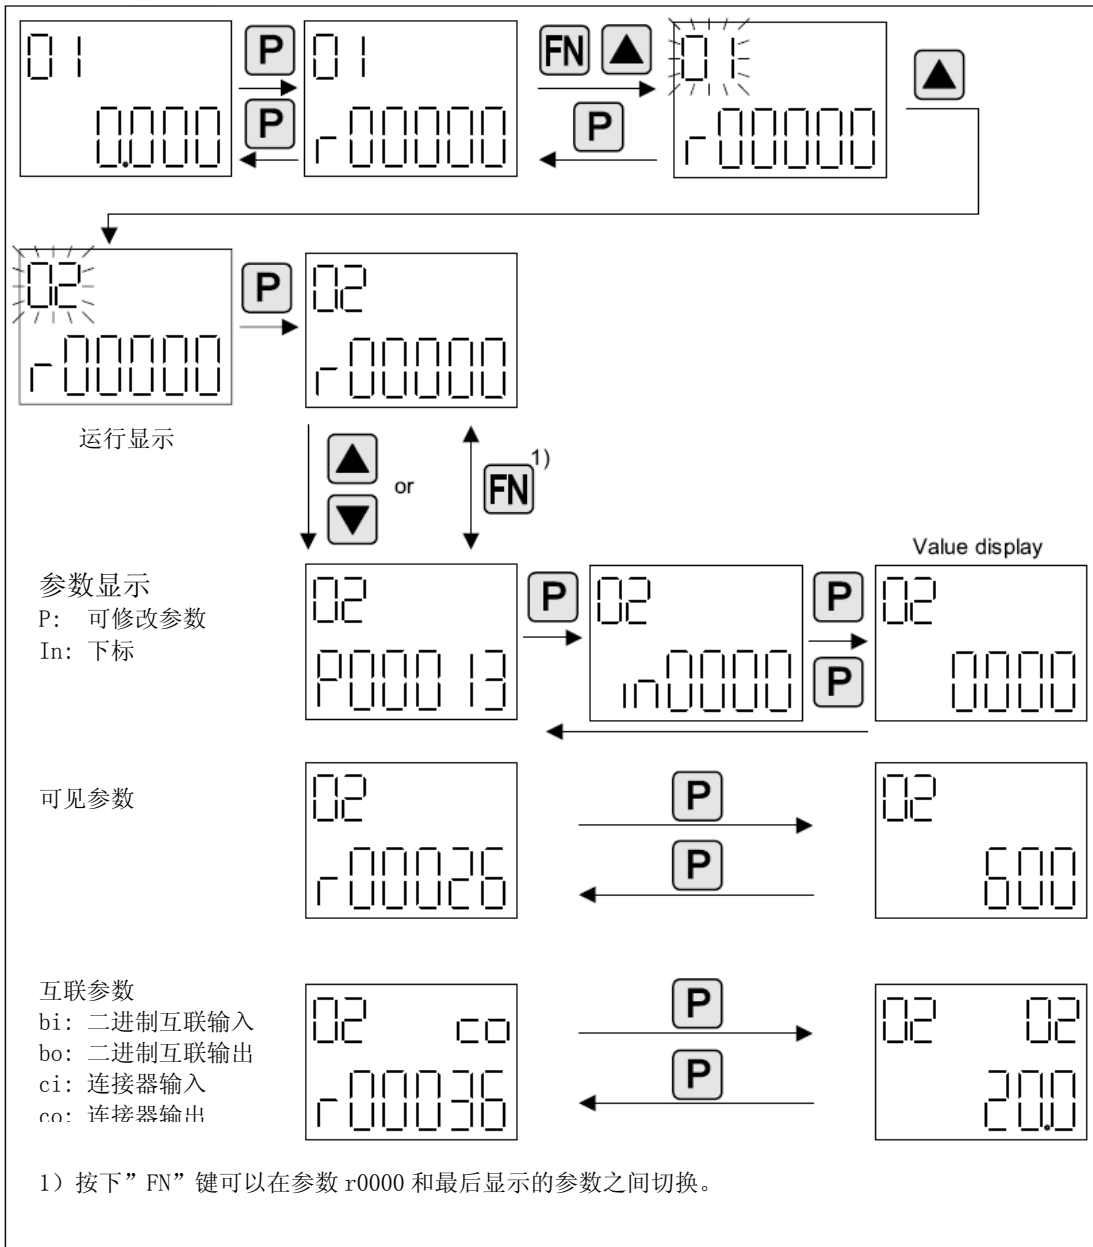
01
0.000
P
P
01
r00000
FN
P
01
r00000
02
r00000
P
02
r00000
运行显示
or
FN$^{1)}$
Value display
参数显示
P: 可修改参数
In: 下标
02
P00013
P
02
in000
P
P
02
0000
可见参数
02
r00026
P
P
02
600
互联参数
bi: 二进制互联输入
bo: 二进制互联输出
ci: 连接器输入
co: 连接器输出
02 co
r00036
P
P
02 02
20.0
1）按下”FN”键可以在参数 r0000 和最后显示的参数之间切换。